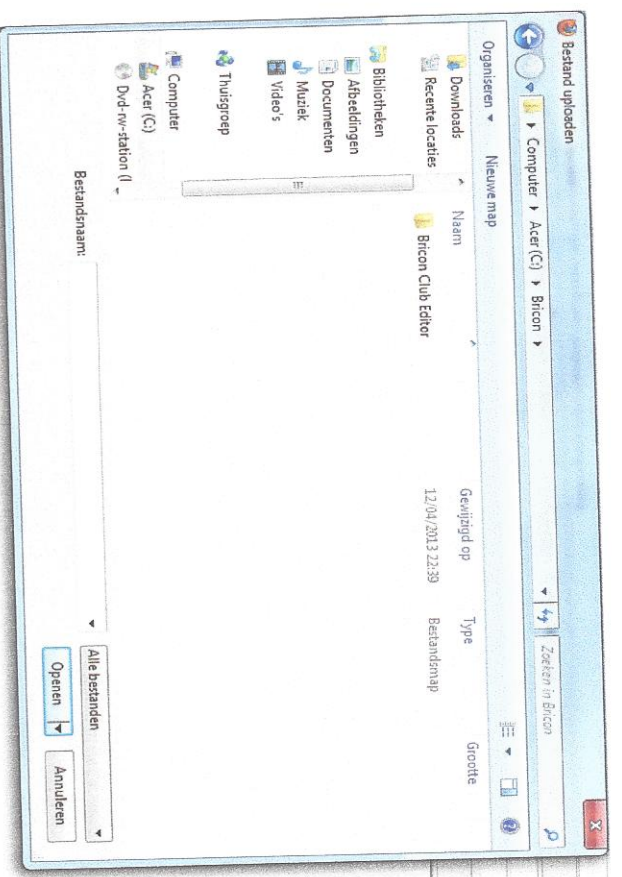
Bestand uploaden

Computer ▸ Acer (C:) ▸ Bricon ▸

Zoeken in Bricon

Organiseren ▾ Nieuwe map

Downloads
Recente locaties

Bibliotheken
Afbeeldingen
Documenten
Muziek
Video's

Thuisgroep

Computer
Acer (C:)
Dvd-rw-station (I

| Naam | Gewijzigd op | Type | Grootte |
|---|---|---|---|
| Bricon Club Editor | 12/04/2013 22:39 | Bestandsmap | |

Bestandsnaam:

Alle bestanden

Openen

Annuleren